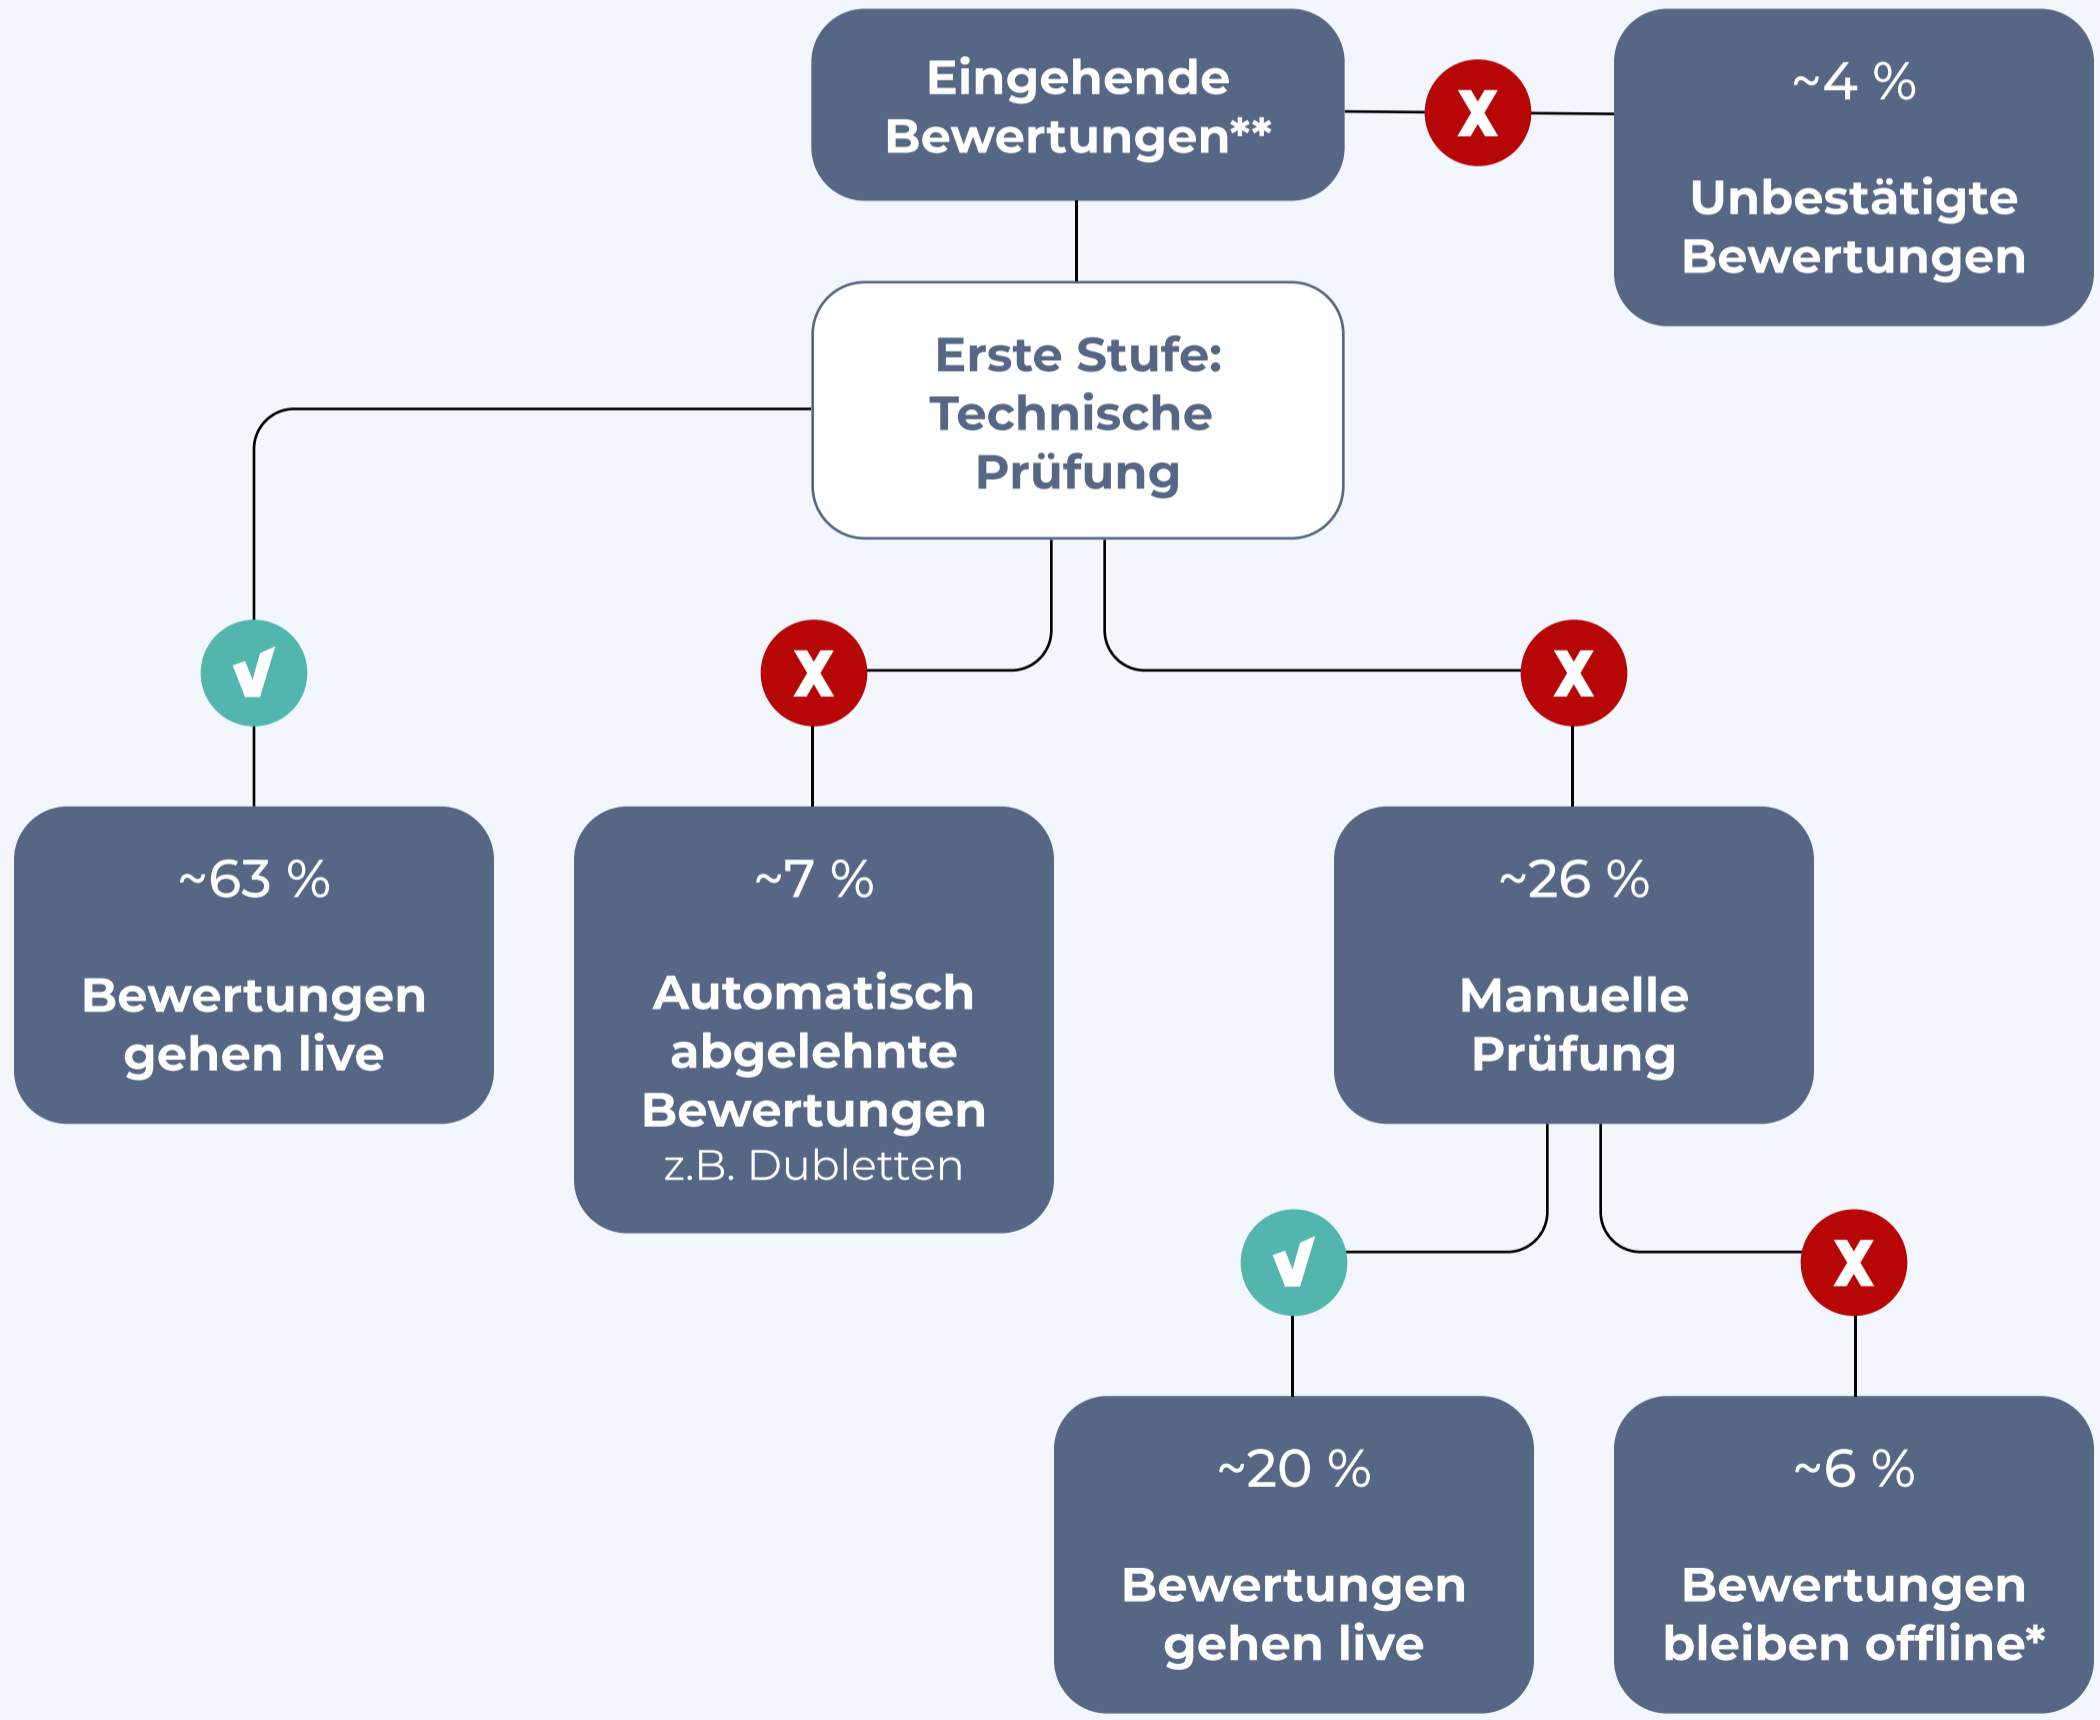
Eingehende Bewertungen**

X

~4 %

Unbestätigte Bewertungen

Erste Stufe: Technische Prüfung

√

X

X

~63 %

Bewertungen gehen live

~7 %

Automatisch abgelehnte Bewertungen
z.B. Dubletten

~26 %

Manuelle Prüfung

√

X

~20 %

Bewertungen gehen live

~6 %

Bewertungen bleiben offline*